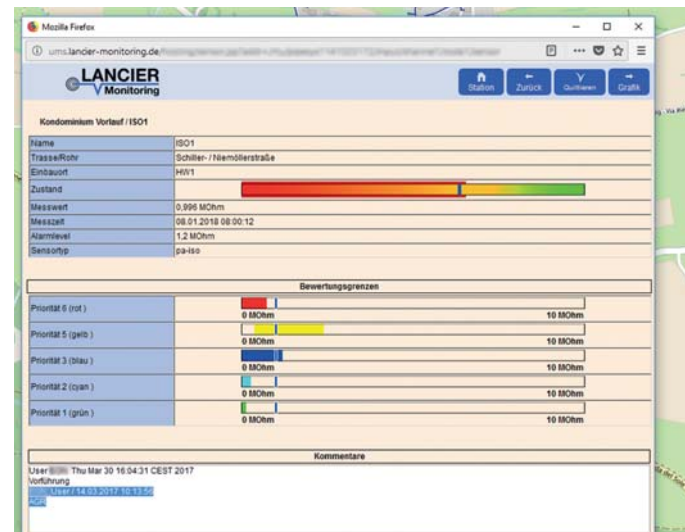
Mozilla Firefox

ums.lancier-monitoring.de/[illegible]

LANCIER Monitoring

Station Zurück Quittieren Grafik

Kondominium Vorlauf / ISO1

| | |
|---|---|
| Name | ISO1 |
| Trasse/Rohr | Schiller- / Niemöllerstraße |
| Einbauort | HW1 |
| Zustand | |
| Messwert | 0,996 MOhm |
| Messzeit | 08.01.2018 08:00:12 |
| Alarmlevel | 1,2 MOhm |
| Sensortyp | pa-iso |

Bewertungsgrenzen

| | |
|---|---|
| Priorität 6 (rot) | 0 MOhm 10 MOhm |
| Priorität 5 (gelb) | 0 MOhm 10 MOhm |
| Priorität 3 (blau) | 0 MOhm 10 MOhm |
| Priorität 2 (cyan) | 0 MOhm 10 MOhm |
| Priorität 1 (grün) | 0 MOhm 10 MOhm |

Kommentare

User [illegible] Thu Mar 30 16:04:31 CEST 2017
Vorführung
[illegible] User / 14.03.2017 10:13:50
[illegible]